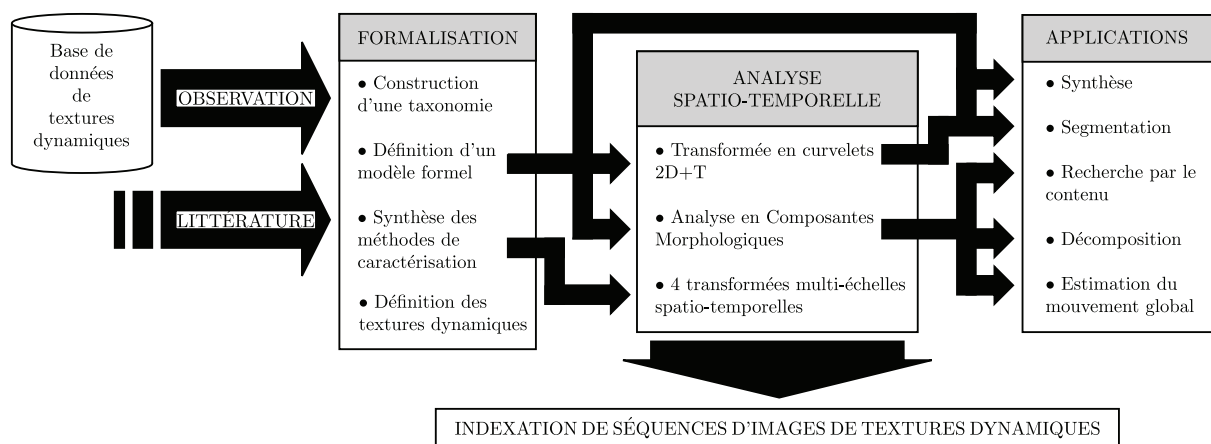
Base de données de textures dynamiques

OBSERVATION

LITTÉRATURE

FORMALISATION

• Construction d'une taxonomie

• Définition d'un modèle formel

• Synthèse des méthodes de caractérisation

• Définition des textures dynamiques

ANALYSE SPATIO-TEMPORELLE

• Transformée en curvelets 2D+T

• Analyse en Composantes Morphologiques

• 4 transformées multi-échelles spatio-temporelles

APPLICATIONS

• Synthèse

• Segmentation

• Recherche par le contenu

• Décomposition

• Estimation du mouvement global

INDEXATION DE SÉQUENCES D'IMAGES DE TEXTURES DYNAMIQUES